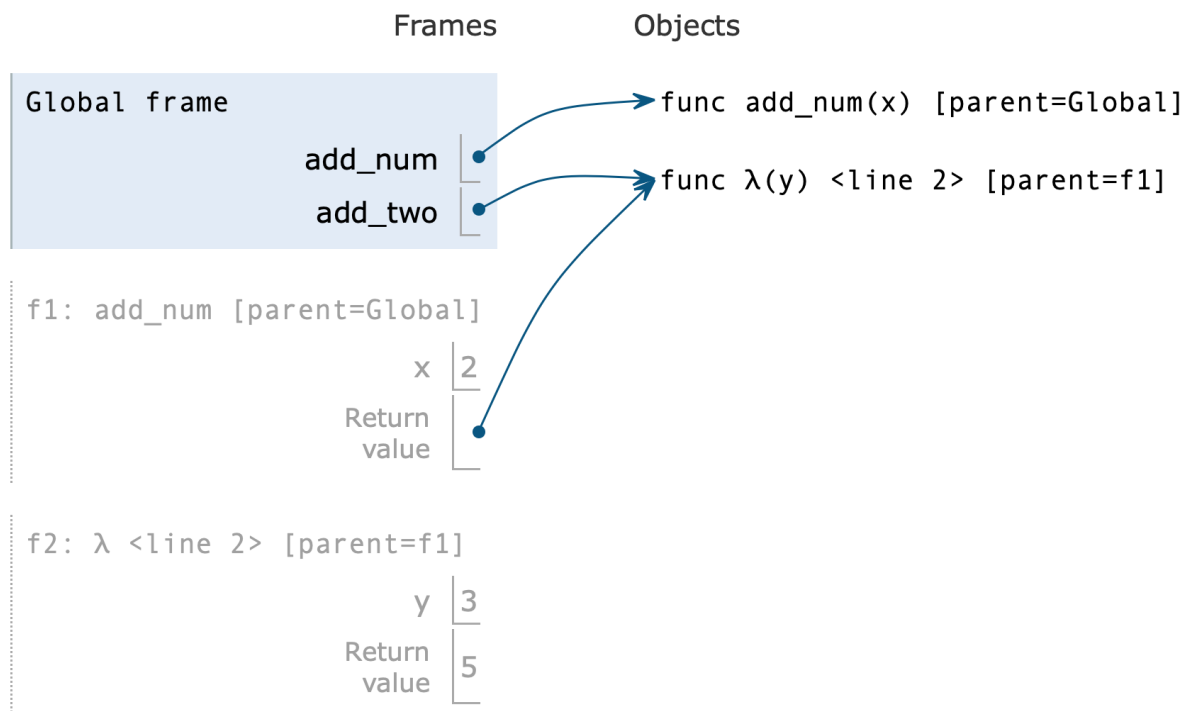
Frames

Objects

Global frame

add_num

add_two

func add_num(x) [parent=Global]

func λ(y) <line 2> [parent=f1]

f1: add_num [parent=Global]

x 2

Return value

f2: λ <line 2> [parent=f1]

y 3

Return value 5